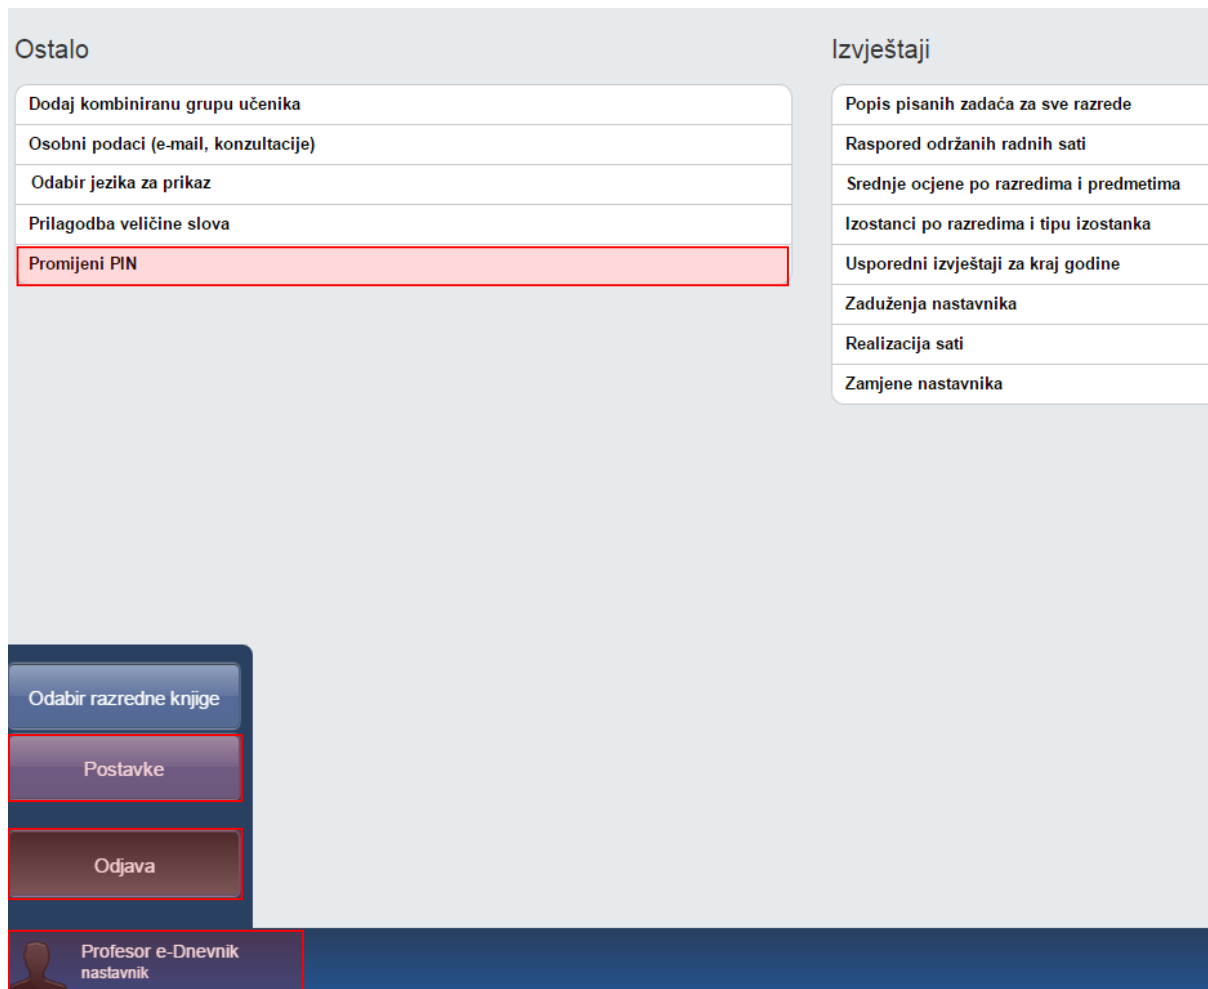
Ostalo

Dodaj kombiniranu grupu učenika
Osobni podaci (e-mail, konzultacije)
Odabir jezika za prikaz
Prilagodba veličine slova
Promijeni PIN

Izvještaji

Popis pisanih zadaća za sve razrede
Raspored održanih radnih sati
Srednje ocjene po razredima i predmetima
Izostanci po razredima i tipu izostanka
Usporedni izvještaji za kraj godine
Zaduženja nastavnika
Realizacija sati
Zamjene nastavnika

Odabir razredne knjige
Postavke
Odjava

Profesor e-Dnevnik
nastavnik